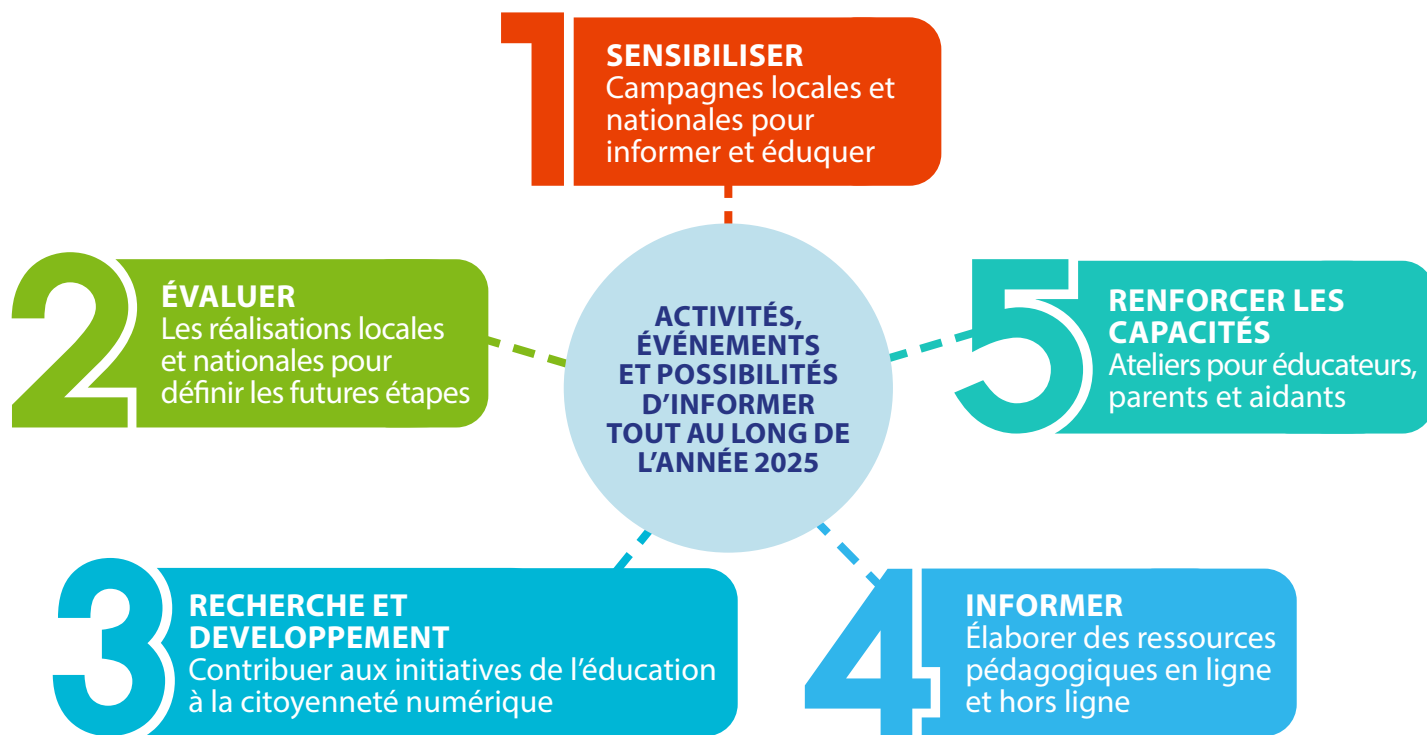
1
SENSIBILISER
Campagnes locales et nationales pour informer et éduquer

2
ÉVALUER
Les réalisations locales et nationales pour définir les futures étapes

ACTIVITÉS, ÉVÉNEMENTS ET POSSIBILITÉS D'INFORMER TOUT AU LONG DE L'ANNÉE 2025

5
RENFORCER LES CAPACITÉS
Ateliers pour éducateurs, parents et aidants

3
RECHERCHE ET DEVELOPPEMENT
Contribuer aux initiatives de l'éducation à la citoyenneté numérique

4
INFORMER
Élaborer des ressources pédagogiques en ligne et hors ligne